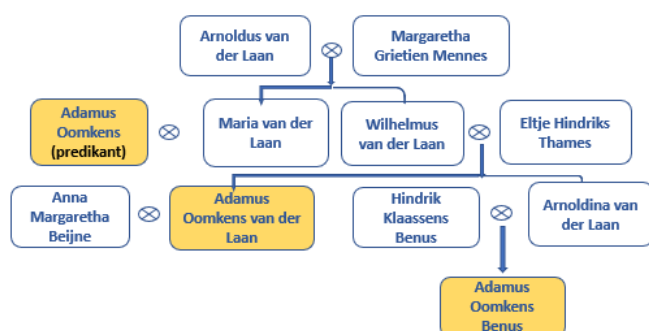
Arnoldus van der Laan ⊗ Margaretha Grietien Mennes

Adamus Oomkens (predikant) ⊗ Maria van der Laan

Wilhelmus van der Laan ⊗ Eltje Hindriks Thames

Anna Margaretha Beijne ⊗ Adamus Oomkens van der Laan

Hindrik Klaassens Benus ⊗ Arnoldina van der Laan

Adamus Oomkens Benus